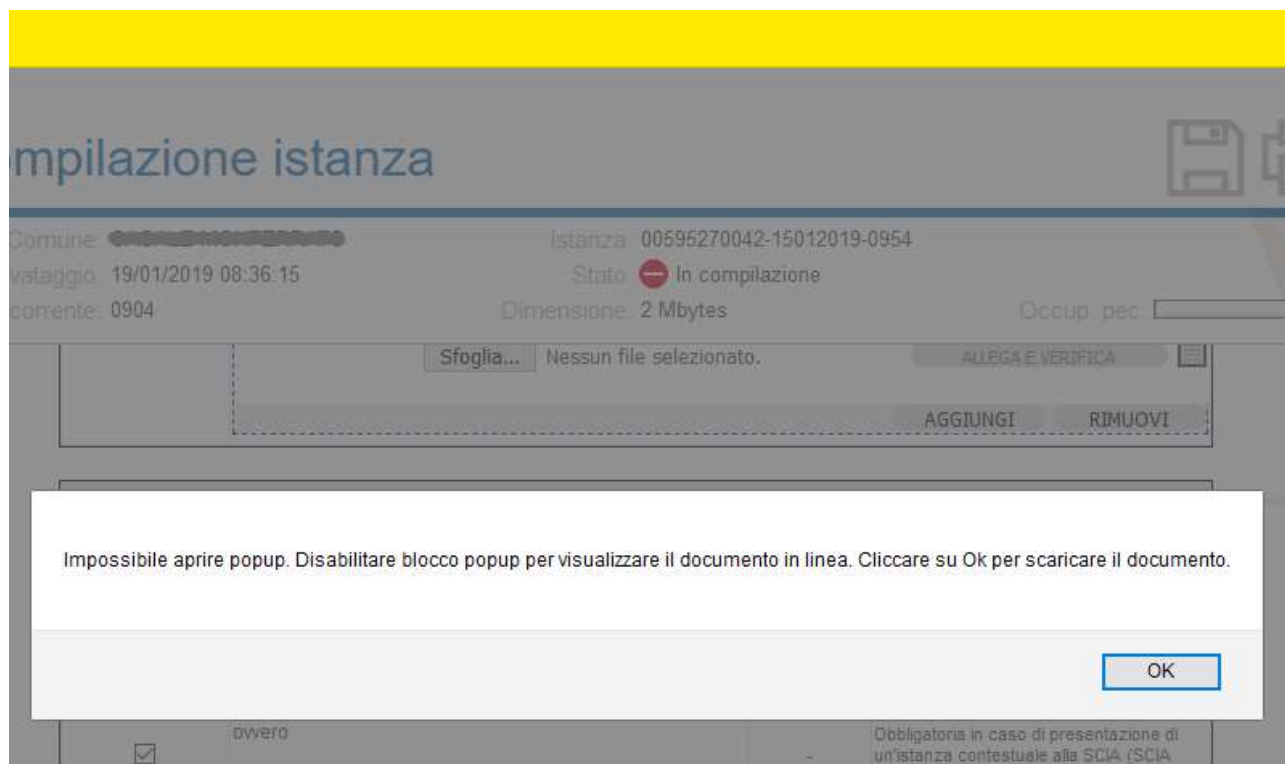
mpilazione istanza

Comune: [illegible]
vataggio: 19/01/2019 08:36:15
corrente: 0904

Istanza: 00595270042-15012019-0954
Stato: In compilazione
Dimensione: 2 Mbytes

Occup. pec:

Sfoglia... Nessun file selezionato.

ALLEGA E VERIFICA

AGGIUNGI RIMUOVI

Impossibile aprire popup. Disabilitare blocco popup per visualizzare il documento in linea. Cliccare su Ok per scaricare il documento.

OK

ovvero

-

Obbligatoria in caso di presentazione di un'istanza contestuale alla SCIA (SCIA